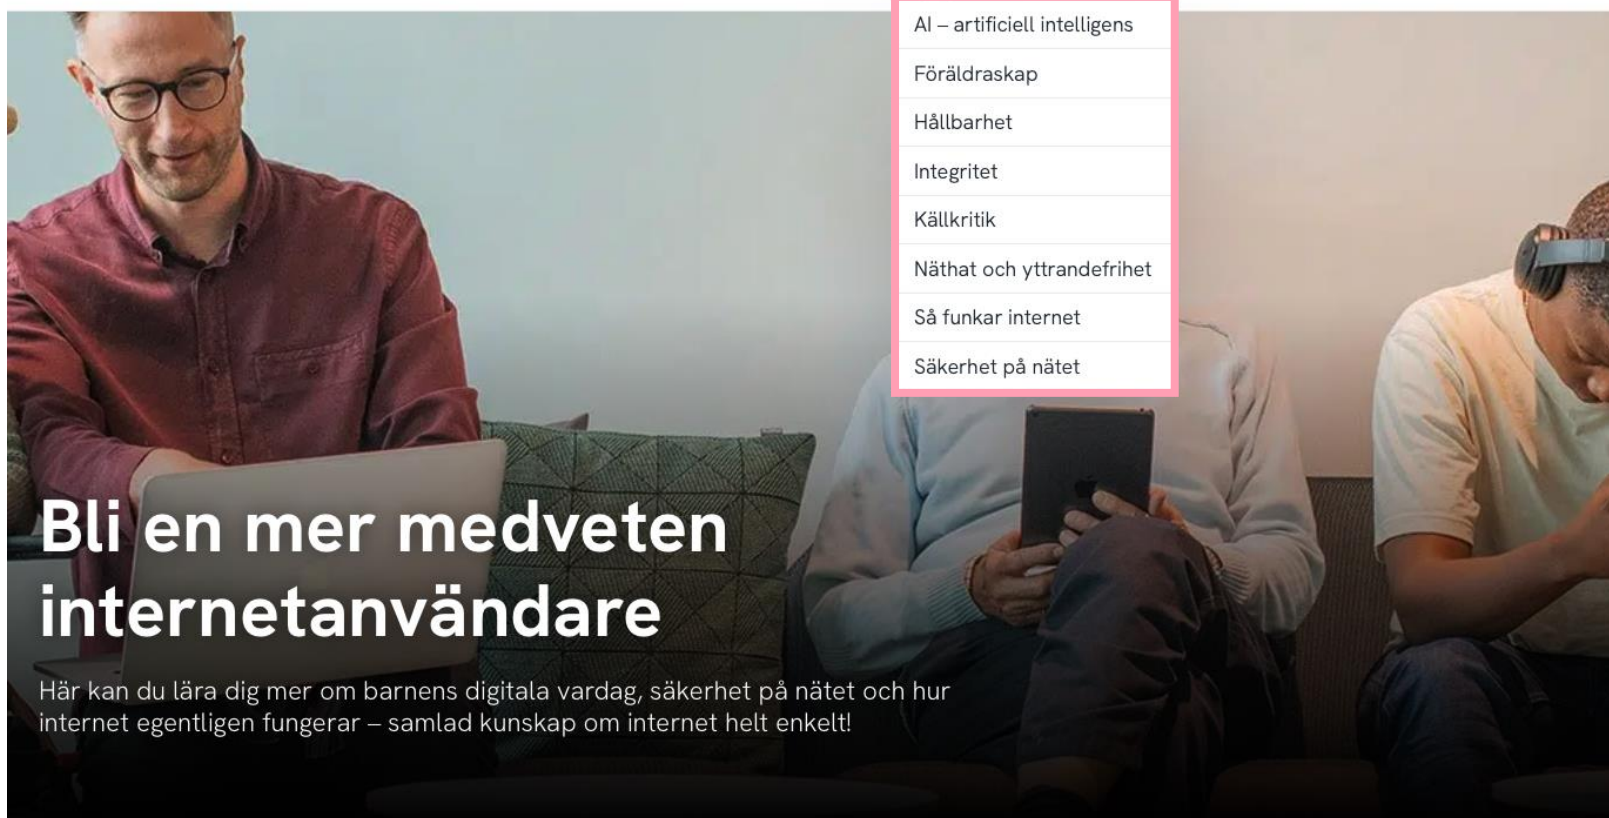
AI – artificiell intelligens
Föräldraskap
Hållbarhet
Integritet
Källkritik
Näthat och yttrandefrihet
Så funkar internet
Säkerhet på nätet

Bli en mer medveten internetanvändare

Här kan du lära dig mer om barnens digitala vardag, säkerhet på nätet och hur internet egentligen fungerar – samlad kunskap om internet helt enkelt!